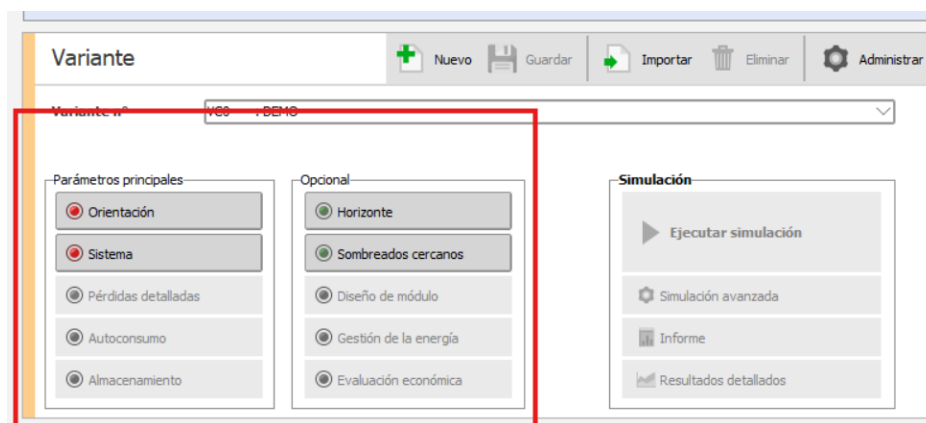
Variante

Nuevo Guardar Importar Eliminar Administrar

Variante n° VC0 : DEMO

Parámetros principales
Orientación
Sistema
Pérdidas detalladas
Autoconsumo
Almacenamiento

Opcional
Horizonte
Sombreados cercanos
Diseño de módulo
Gestión de la energía
Evaluación económica

Simulación
Ejecutar simulación
Simulación avanzada
Informe
Resultados detallados